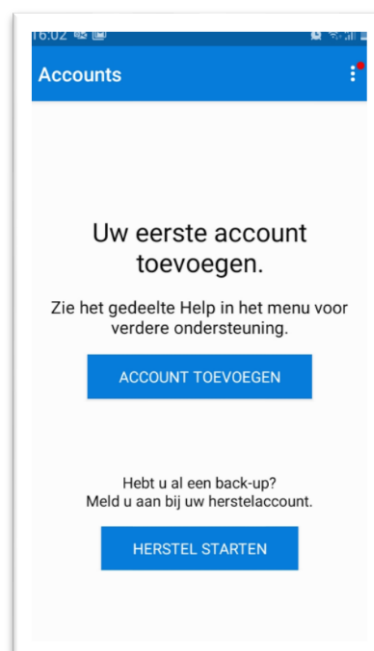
16:02

Accounts

Uw eerste account toevoegen.

Zie het gedeelte Help in het menu voor verdere ondersteuning.

ACCOUNT TOEVOEGEN

Hebt u al een back-up?
Meld u aan bij uw herstelaccount.

HERSTEL STARTEN